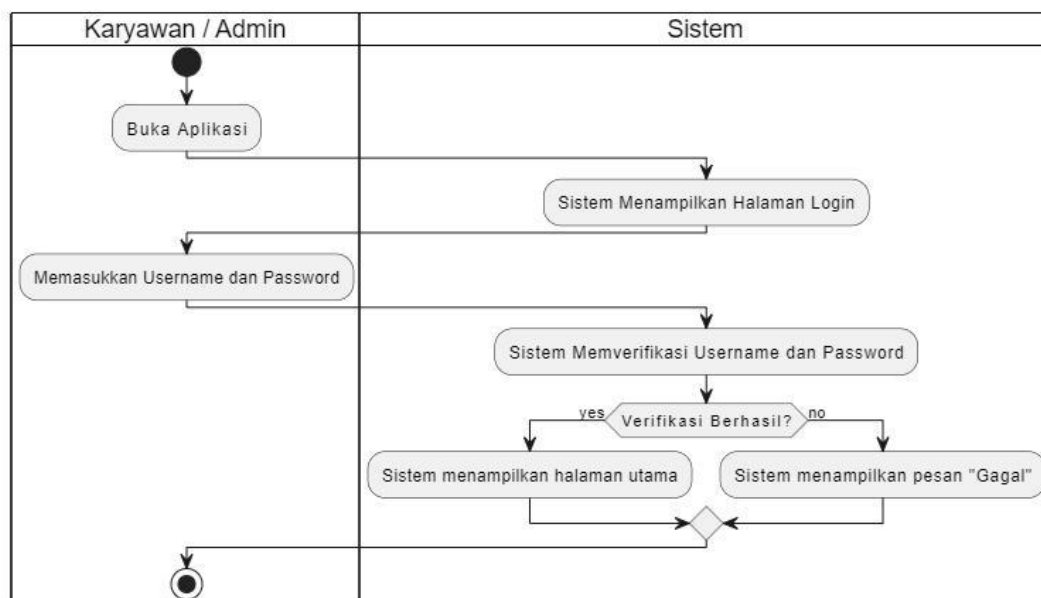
Karyawan / Admin

Sistem

Buka Aplikasi

Sistem Menampilkan Halaman Login

Memasukkan Username dan Password

Sistem Memverifikasi Username dan Password

yes

Verifikasi Berhasil?

no

Sistem menampilkan halaman utama

Sistem menampilkan pesan "Gagal"